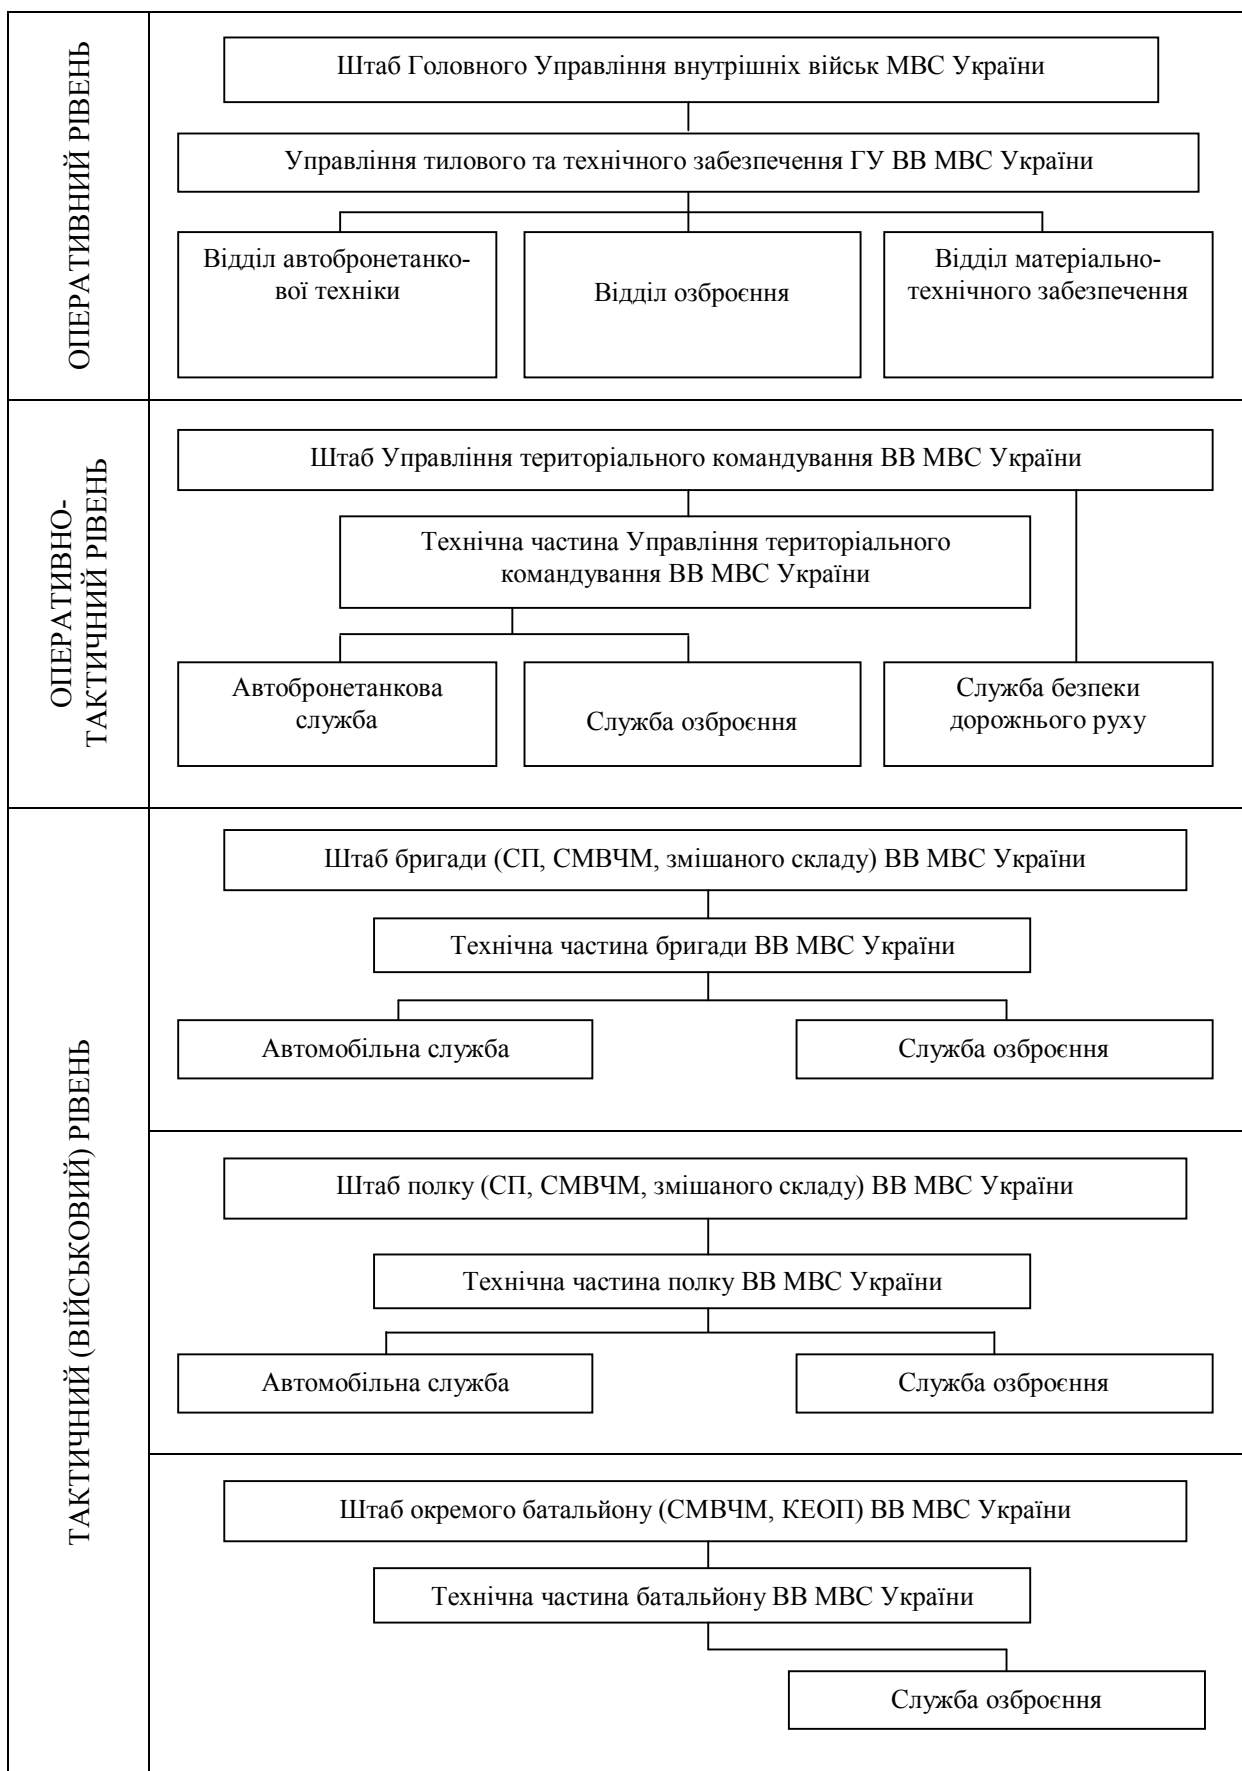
ОПЕРАТИВНИЙ РІВЕНЬ

Штаб Головного Управління внутрішніх військ МВС України

Управління тилового та технічного забезпечення ГУ ВВ МВС України

Відділ автобронетанкової техніки

Відділ озброєння

Відділ матеріально-технічного забезпечення

ОПЕРАТИВНО-ТАКТИЧНИЙ РІВЕНЬ

Штаб Управління територіального командування ВВ МВС України

Технічна частина Управління територіального командування ВВ МВС України

Автобронетанкова служба

Служба озброєння

Служба безпеки дорожнього руху

ТАКТИЧНИЙ (ВІЙСЬКОВИЙ) РІВЕНЬ

Штаб бригади (СП, СМВЧМ, змішаного складу) ВВ МВС України

Технічна частина бригади ВВ МВС України

Автомобільна служба

Служба озброєння

Штаб полку (СП, СМВЧМ, змішаного складу) ВВ МВС України

Технічна частина полку ВВ МВС України

Автомобільна служба

Служба озброєння

Штаб окремого батальйону (СМВЧМ, КЕОП) ВВ МВС України

Технічна частина батальйону ВВ МВС України

Служба озброєння